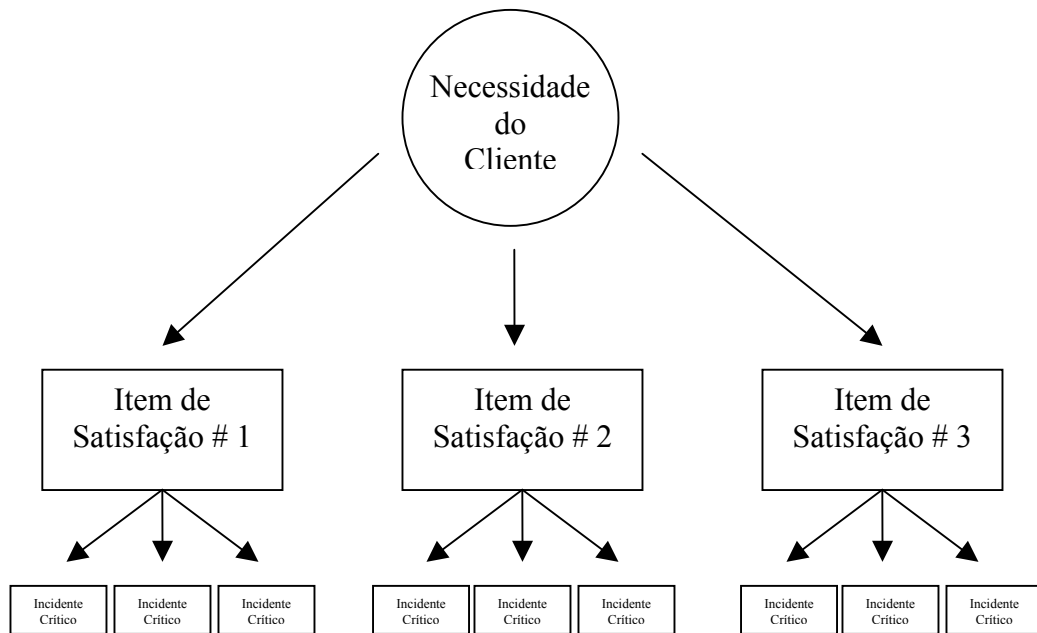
Necessidade do Cliente

Item de Satisfação # 1

Item de Satisfação # 2

Item de Satisfação # 3

Incidente Crítico

Incidente Crítico

Incidente Crítico

Incidente Crítico

Incidente Crítico

Incidente Crítico

Incidente Crítico

Incidente Crítico

Incidente Crítico